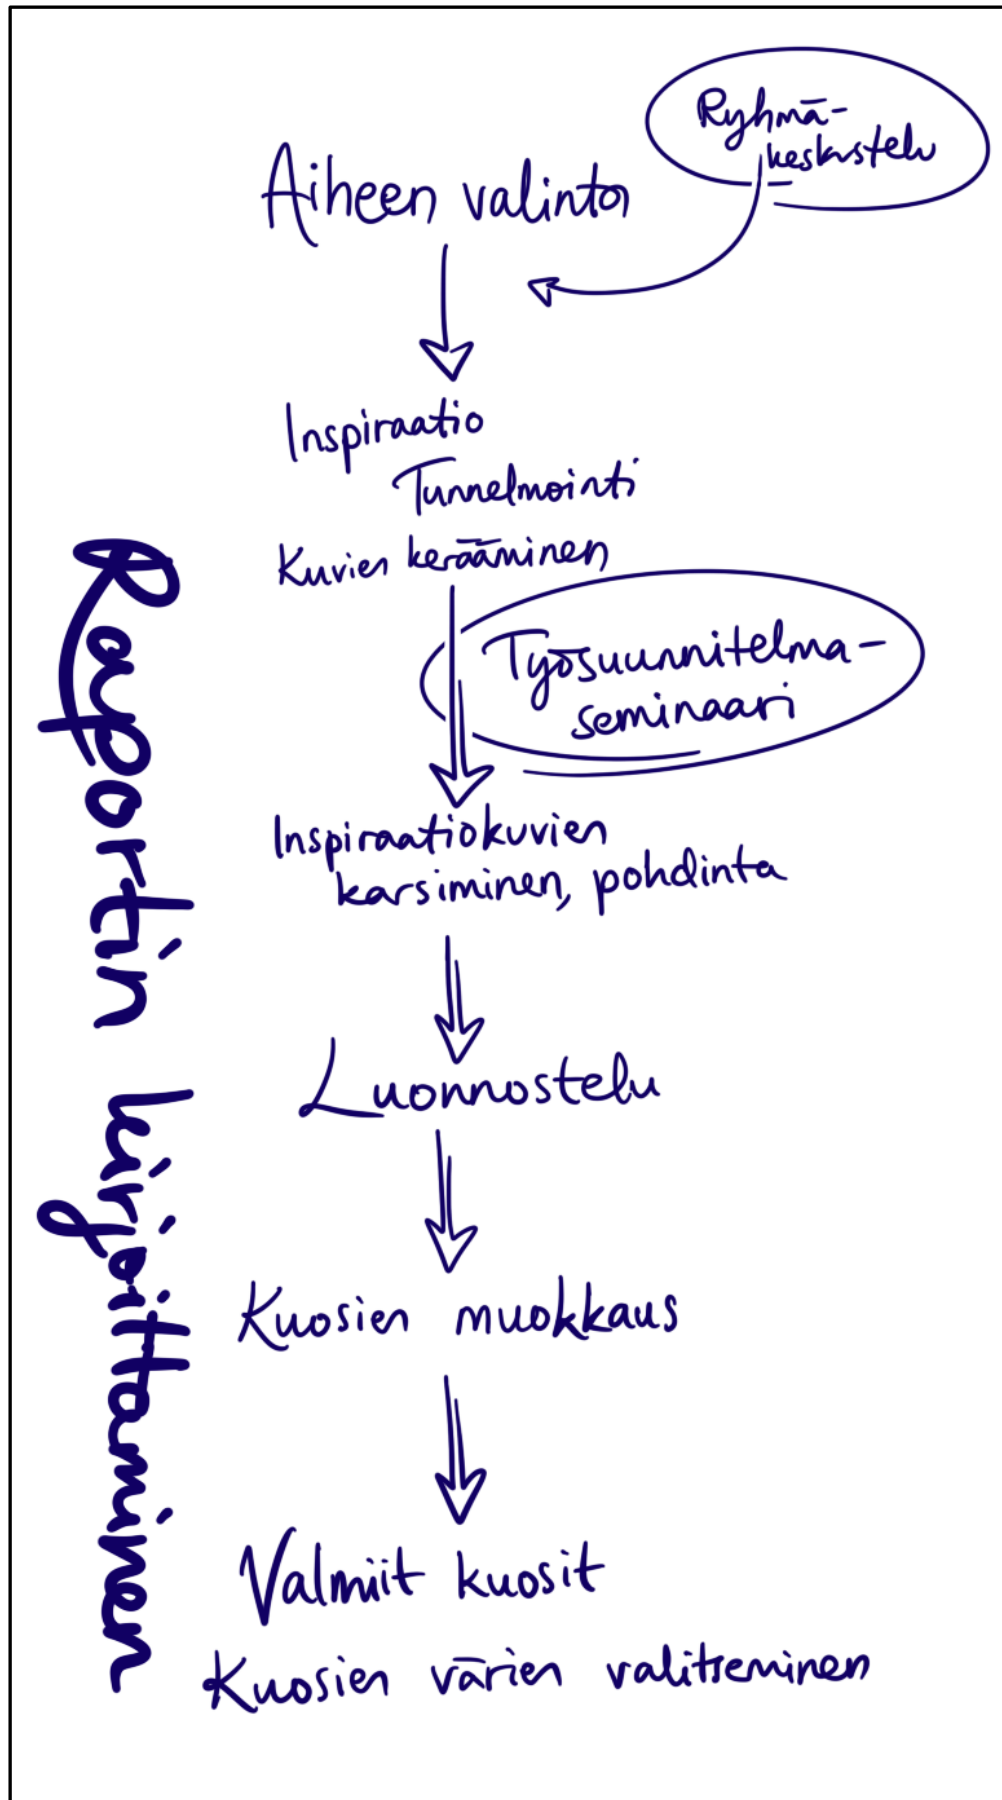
Ryhmäkeskustelu

Aiheen valinta

Inspiraatio
Tunnelmointi
Kuvien kerääminen

Työsuunnitelmaseminaari

Inspiraatiokuvien karsiminen, pohdinta

Luonnostelu

Kuosien muokkaus

Valmiit kuosit
Kuosien värien valitseminen

Raportin kirjoittaminen